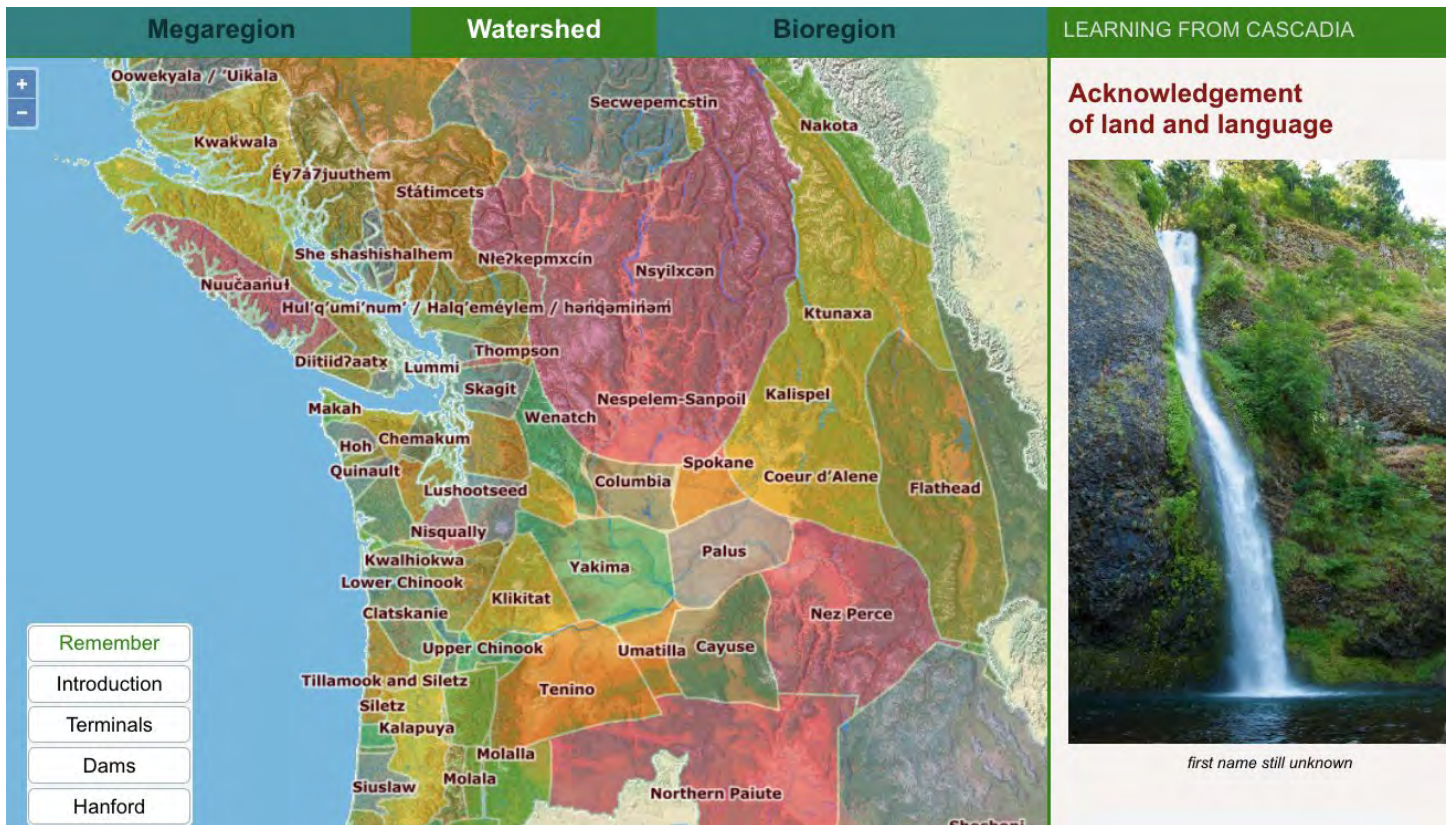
Megaregion Watershed Bioregion LEARNING FROM CASCADIA

+
−

Oowekyala / 'Uikala
Secwepemcstin
Nakota
Kwakwala
Éy7á7juuthem
Stát́imcets
She shashishalhem
Nłeʔkepmxcín
Nsyilxcən
Nuučaańuł
Hul'q'umi'num' / Halq'eméylem / hənq̓əmin̓əm̓
Ktunaxa
Diitiidʔaatx̌
Thompson
Lummi
Skagit
Makah
Wenatch
Nespelem-Sanpoil
Kalispel
Hoh
Chemakum
Quinault
Spokane
Columbia
Coeur d'Alene
Flathead
Lushootseed
Nisqually
Palus
Kwalhiokwa
Yakima
Lower Chinook
Klikitat
Clatskanie
Nez Perce
Upper Chinook
Umatilla
Cayuse
Tillamook and Siletz
Tenino
Siletz
Kalapuya
Molalla
Siuslaw
Molala
Northern Paiute
Shoshoni

Remember
Introduction
Terminals
Dams
Hanford

Acknowledgement of land and language

first name still unknown